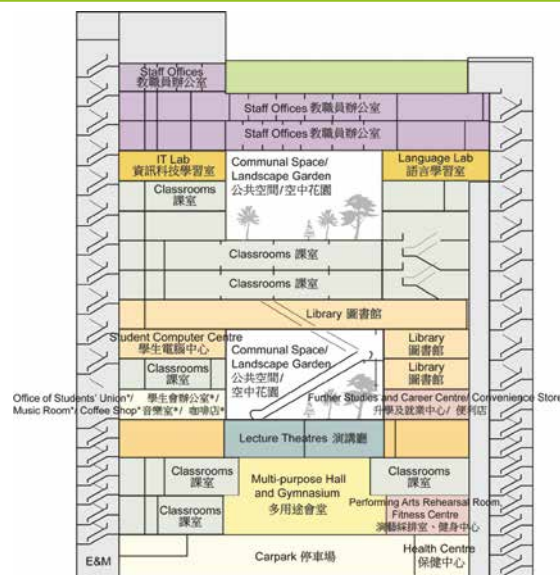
Staff Offices
教職員辦公室

Staff Offices 教職員辦公室

Staff Offices 教職員辦公室

IT Lab
資訊科技學習室

Communal Space/
Landscape Garden
公共空間/空中花園

Language Lab
語言學習室

Classrooms
課室

Classrooms 課室

Classrooms 課室

Library 圖書館

Student Computer Centre
學生電腦中心

Communal Space/
Landscape Garden
公共空間/
空中花園

Library
圖書館

Classrooms
課室

Library
圖書館

Office of Students' Union*/
Music Room*/ Coffee Shop*

學生會辦公室*/
音樂室*/ 咖啡店*

Further Studies and Career Centre/ Convenience Store
升學及就業中心/ 便利店

Lecture Theatres 演講廳

Classrooms
課室

Multi-purpose Hall
and Gymnasium
多用途會堂

Classrooms
課室

Performing Arts Rehearsal Room,
Fitness Centre
演藝綵排室、健身中心

Classrooms
課室

E&M

Carpark 停車場

Health Centre
保健中心